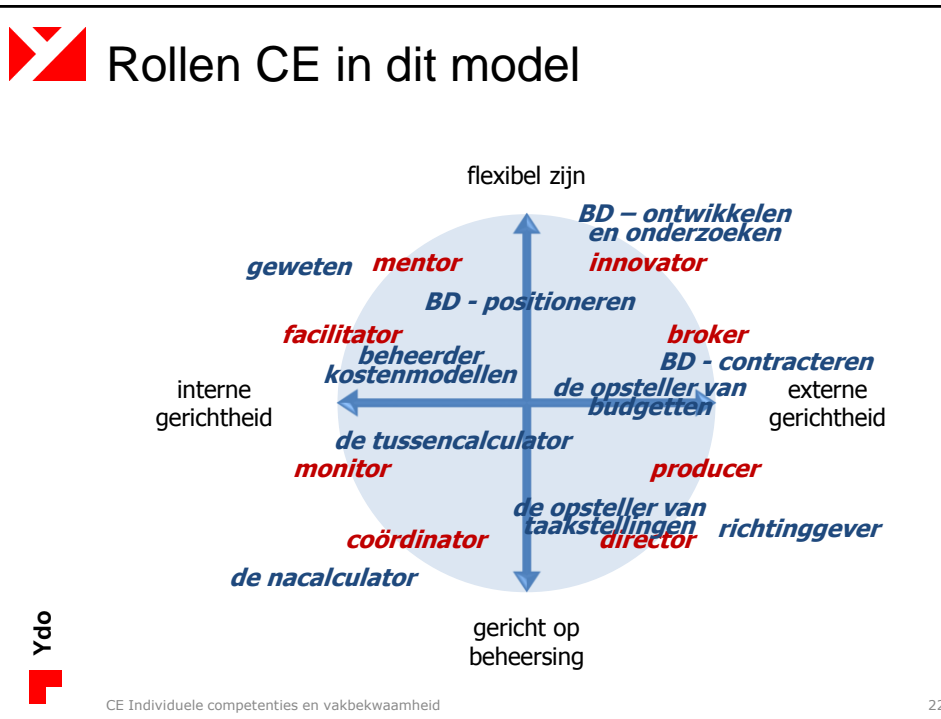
Rollen CE in dit model

flexibel zijn

BD – ontwikkelen en onderzoeken

geweten

mentor

innovator

BD - positioneren

facilitator

broker

beheerder kostenmodellen

BD - contracteren

interne gerichtheid

de opsteller van budgetten

externe gerichtheid

de tussencalculator

monitor

producer

de opsteller van taakstellingen

coördinator

director

richtinggever

de nacalculator

gericht op beheersing

Ydo

CE Individuele competenties en vakbekwaamheid

22